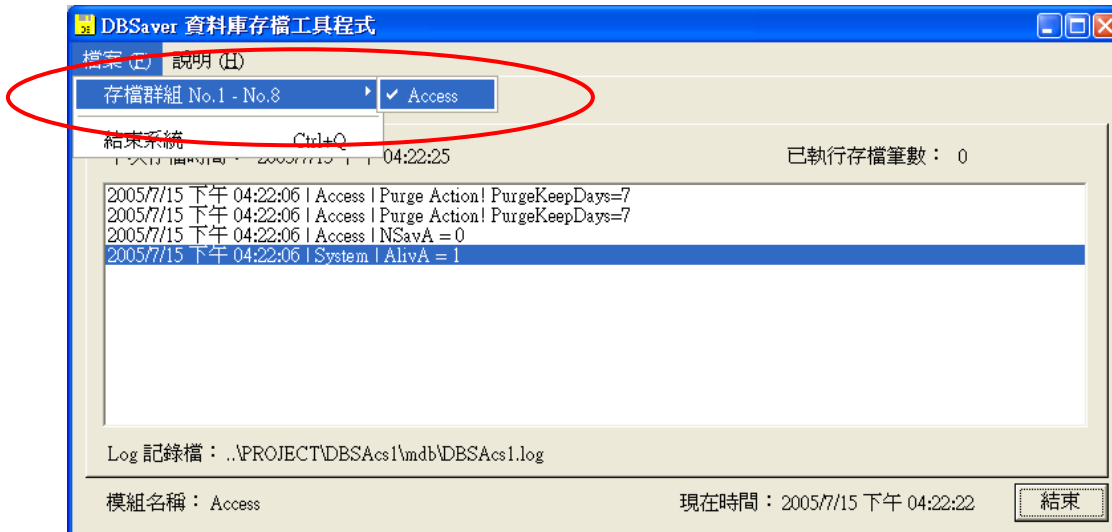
DBSaver 資料庫存檔工具程式

檔案 (F) 說明 (H)

存檔群組 No.1 - No.8

✔ Access

結束系統 Ctrl+Q

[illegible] 2005/7/15 下午 04:22:25

已執行存檔筆數： 0

2005/7/15 下午 04:22:06 | Access | Purge Action! PurgeKeepDays=7
2005/7/15 下午 04:22:06 | Access | Purge Action! PurgeKeepDays=7
2005/7/15 下午 04:22:06 | Access | NSavA = 0
2005/7/15 下午 04:22:06 | System | AlivA = 1

Log 記錄檔： ..\PROJECT\DBSAcs1\mdb\DBSAcs1.log

模組名稱： Access

現在時間： 2005/7/15 下午 04:22:22

結束